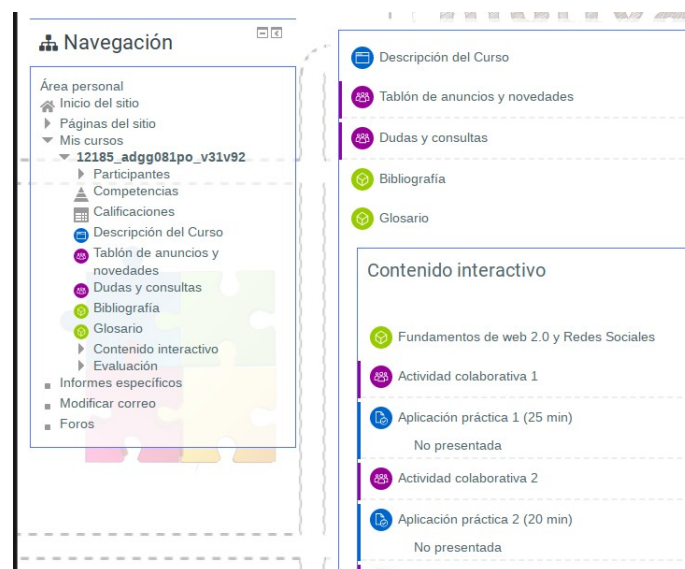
Navegación

Área personal
Inicio del sitio
Páginas del sitio
Mis cursos
12185_adgg081po_v31v92
Participantes
Competencias
Calificaciones
Descripción del Curso
Tablón de anuncios y novedades
Dudas y consultas
Bibliografía
Glosario
Contenido interactivo
Evaluación
Informes específicos
Modificar correo
Foros

Descripción del Curso
Tablón de anuncios y novedades
Dudas y consultas
Bibliografía
Glosario

Contenido interactivo

Fundamentos de web 2.0 y Redes Sociales
Actividad colaborativa 1
Aplicación práctica 1 (25 min)
No presentada
Actividad colaborativa 2
Aplicación práctica 2 (20 min)
No presentada